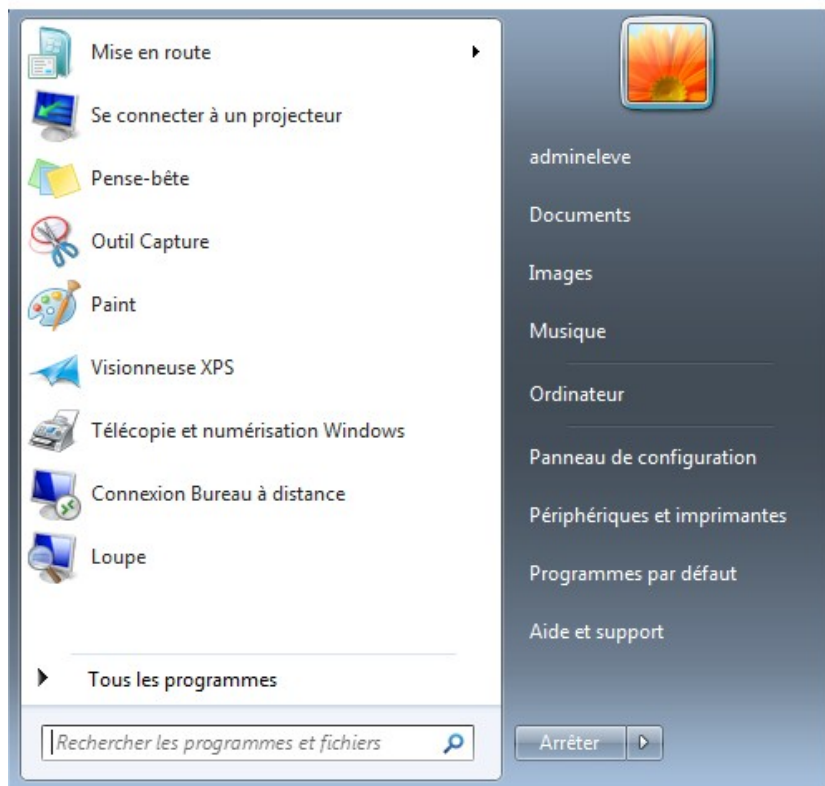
Mise en route

Se connecter à un projecteur

Pense-bête

Outil Capture

Paint

Visionneuse XPS

Télécopie et numérisation Windows

Connexion Bureau à distance

Loupe

Tous les programmes

Rechercher les programmes et fichiers

admineleve

Documents

Images

Musique

Ordinateur

Panneau de configuration

Périphériques et imprimantes

Programmes par défaut

Aide et support

Arrêter